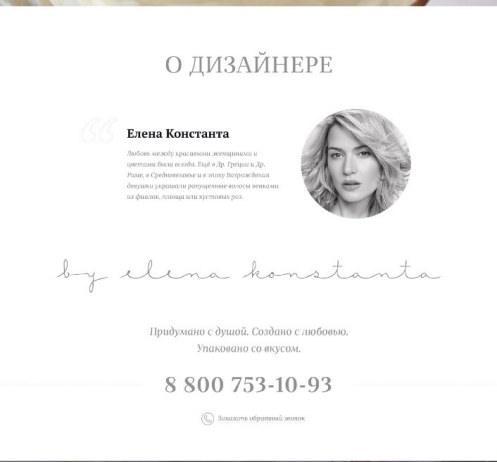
О ДИЗАЙНЕРЕ

Елена Константа

Любовь между красивыми женщинами и цветами была всегда. Ещё в Др. Греции и Др. Риме, в Средневековье и в эпоху Возрождения девушки украшали распущенные волосы венками из фиалок, плюща или кустовых роз.

by elena konstanta

Придумано с душой. Создано с любовью. Упаковано со вкусом.

8 800 753-10-93

Заказать обратный звонок